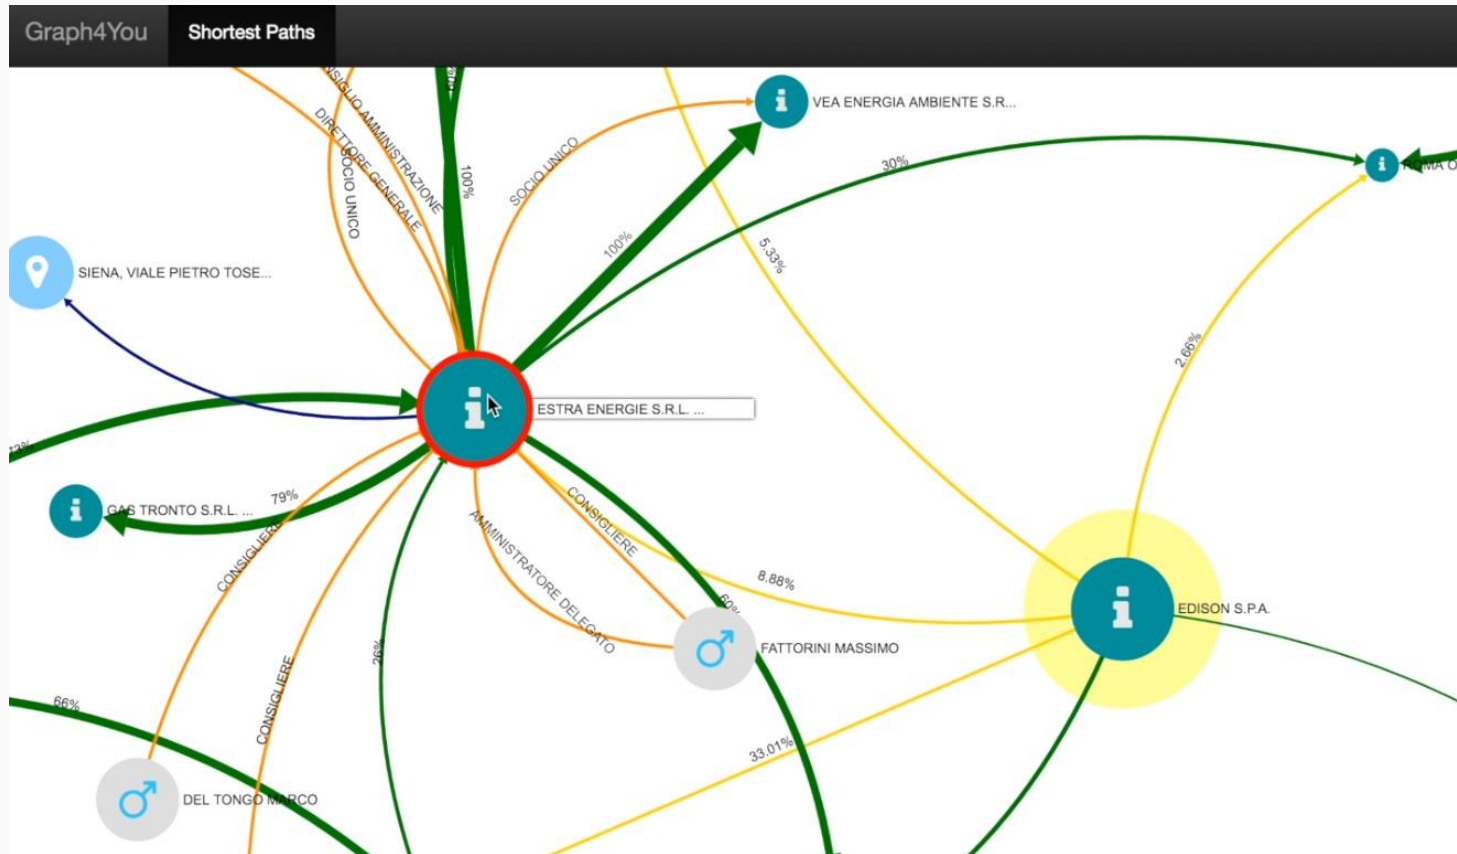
Graph4You Shortest Paths

VEA ENERGIA AMBIENTE S.R...

SIGLIO AMMINISTRAZIONE

DIRETTORE GENERALE

SOCIO UNICO

100%

SOCIO UNICO

100%

30%

5.33%

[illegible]MA O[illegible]

SIENA, VIALE PIETRO TOSE...

2.66%

ESTRA ENERGIE S.R.L. ...

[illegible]3%

GAS TRONTO S.R.L. ...

79%

CONSIGLIERE

CONSIGLIERE

AMMINISTRATORE DELEGATO

8.88%

EDISON S.P.A.

60%

FATTORINI MASSIMO

CONSIGLIERE

26%

66%

33.01%

DEL TONGO MARCO